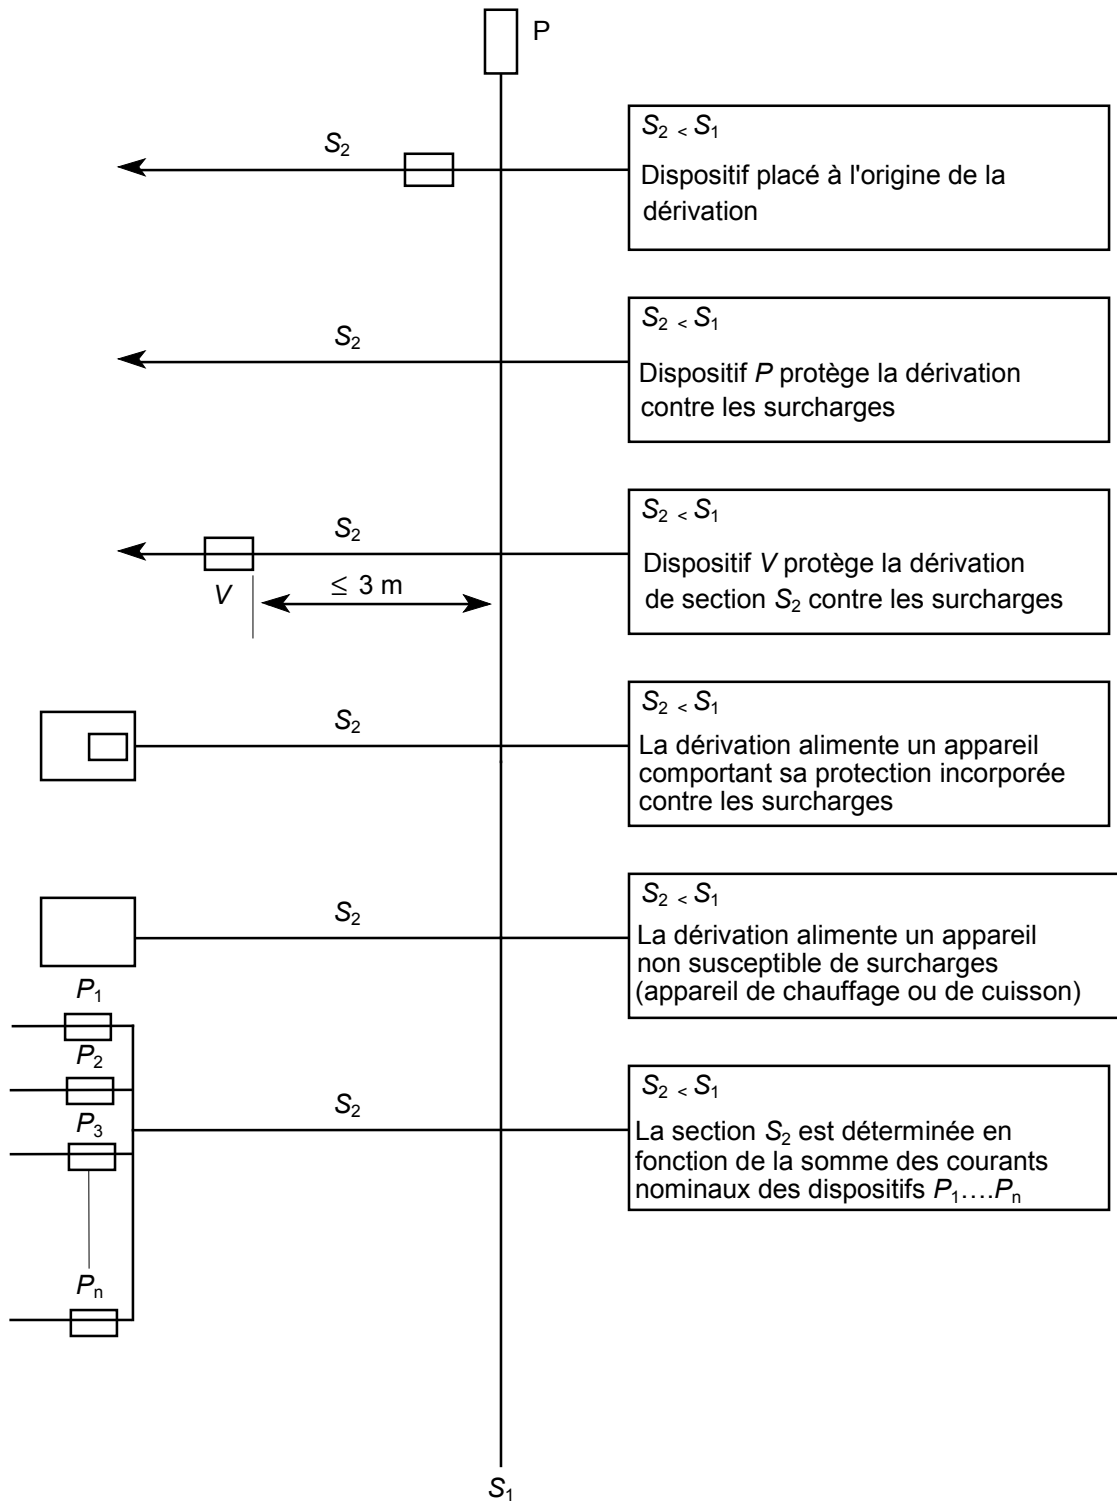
P

$S_2$

$S_2 < S_1$

Dispositif placé à l'origine de la dérivation

$S_2$

$S_2 < S_1$

Dispositif $P$ protège la dérivation contre les surcharges

$S_2$

$V$

$\leq 3$ m

$S_2 < S_1$

Dispositif $V$ protège la dérivation de section $S_2$ contre les surcharges

$S_2$

$S_2 < S_1$

La dérivation alimente un appareil comportant sa protection incorporée contre les surcharges

$S_2$

$S_2 < S_1$

La dérivation alimente un appareil non susceptible de surcharges (appareil de chauffage ou de cuisson)

$P_1$

$P_2$

$P_3$

$P_n$

$S_2$

$S_2 < S_1$

La section $S_2$ est déterminée en fonction de la somme des courants nominaux des dispositifs $P_1$….$P_n$

$S_1$